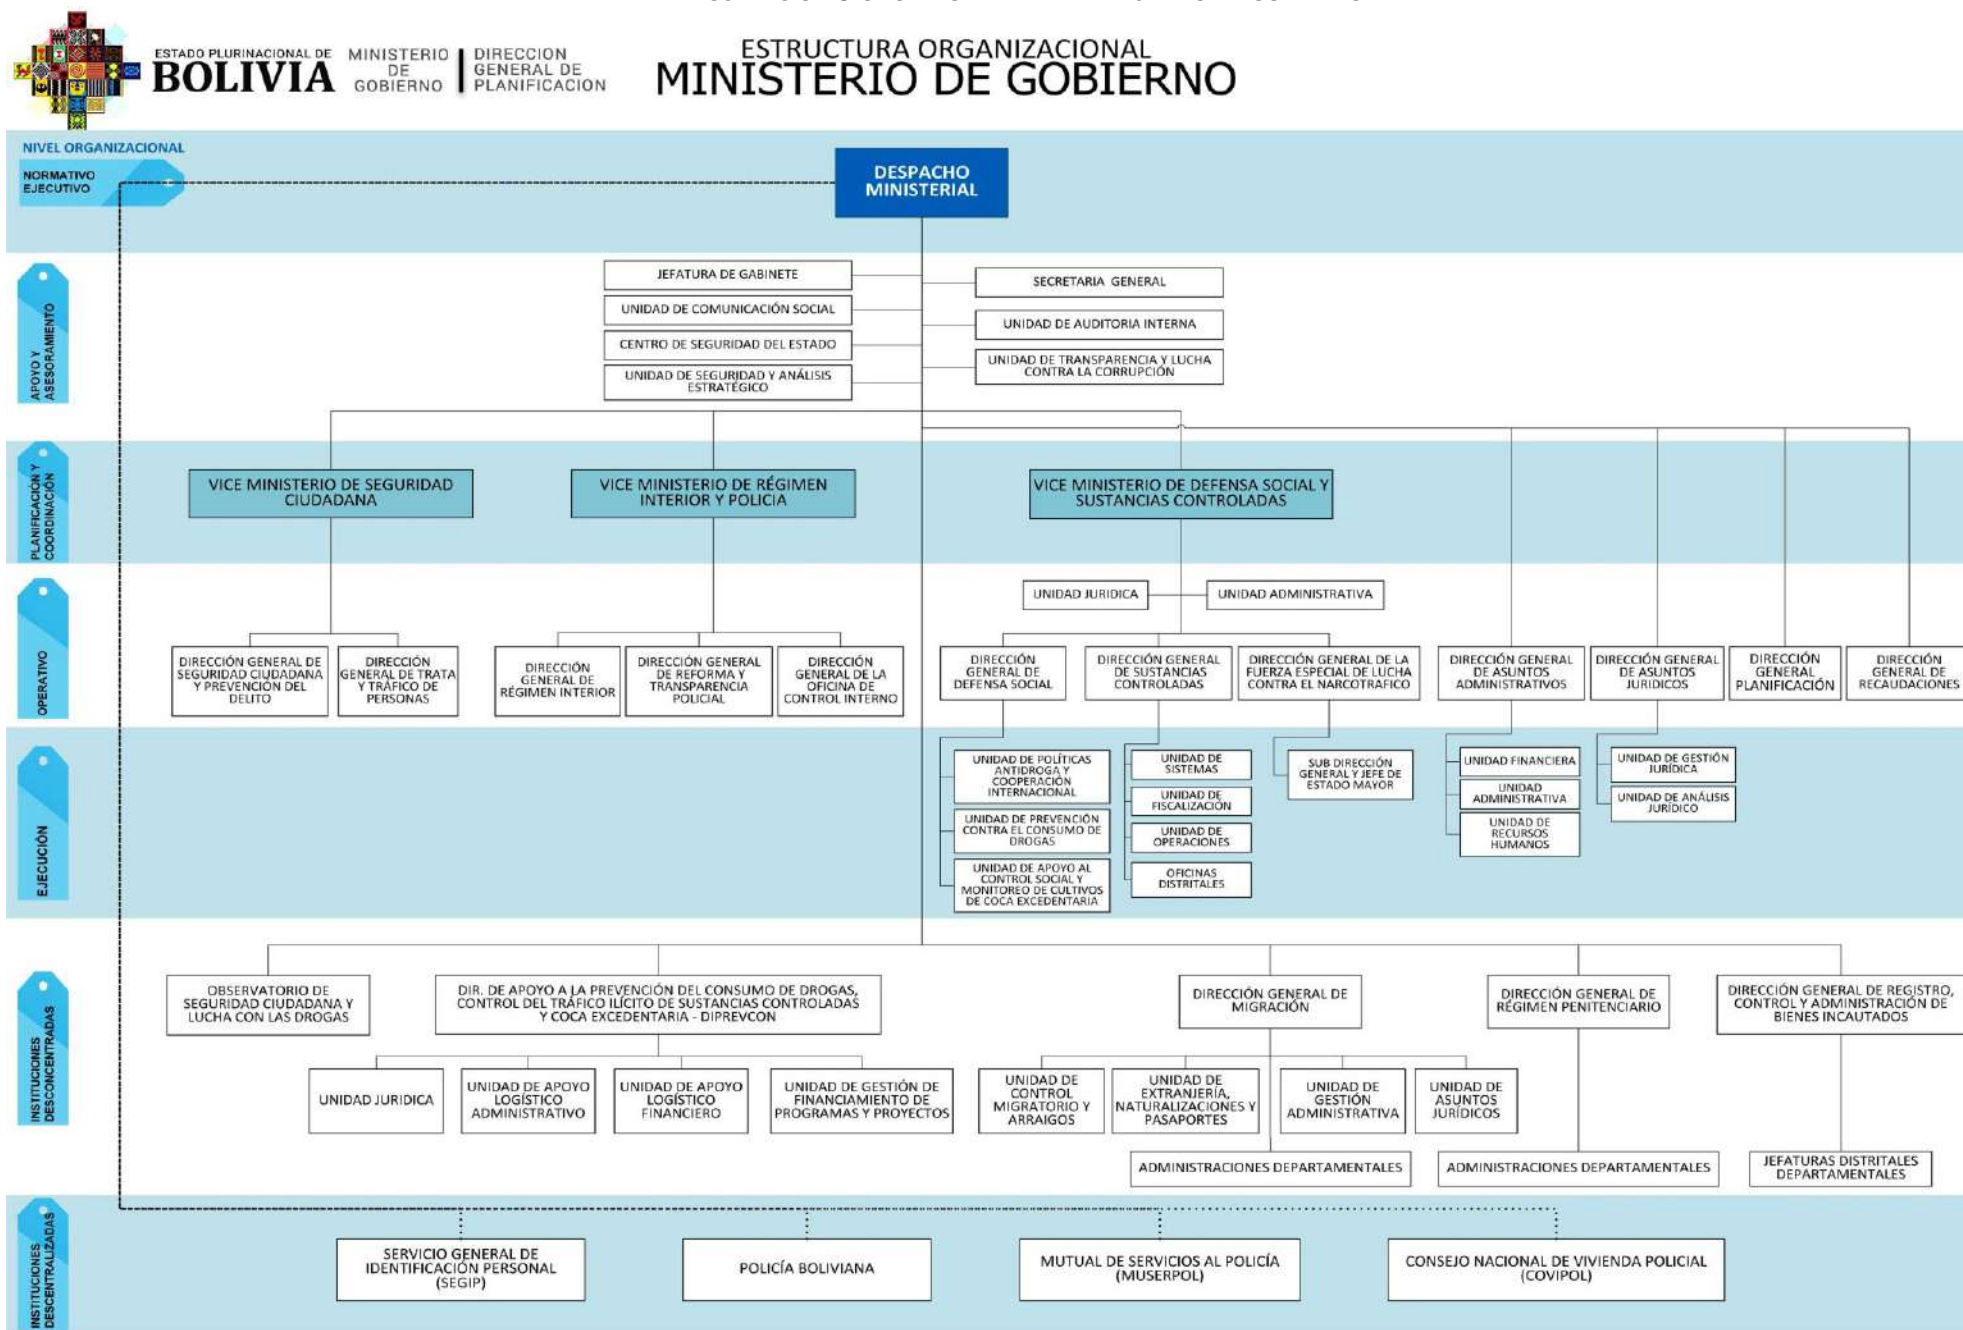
ESTADO PLURINACIONAL DE BOLIVIA MINISTERIO DE GOBIERNO | DIRECCION GENERAL DE PLANIFICACION

ESTRUCTURA ORGANIZACIONAL
MINISTERIO DE GOBIERNO

NIVEL ORGANIZACIONAL

NORMATIVO EJECUTIVO

DESPACHO MINISTERIAL

APOYO Y ASESORAMIENTO

JEFATURA DE GABINETE
UNIDAD DE COMUNICACIÓN SOCIAL
CENTRO DE SEGURIDAD DEL ESTADO
UNIDAD DE SEGURIDAD Y ANÁLISIS ESTRATÉGICO
SECRETARIA GENERAL
UNIDAD DE AUDITORIA INTERNA
UNIDAD DE TRANSPARENCIA Y LUCHA CONTRA LA CORRUPCIÓN

PLANIFICACIÓN Y COORDINACIÓN

VICE MINISTERIO DE SEGURIDAD CIUDADANA
VICE MINISTERIO DE RÉGIMEN INTERIOR Y POLICIA
VICE MINISTERIO DE DEFENSA SOCIAL Y SUSTANCIAS CONTROLADAS

OPERATIVO

UNIDAD JURIDICA
UNIDAD ADMINISTRATIVA
DIRECCIÓN GENERAL DE SEGURIDAD CIUDADANA Y PREVENCIÓN DEL DELITO
DIRECCIÓN GENERAL DE TRATA Y TRÁFICO DE PERSONAS
DIRECCIÓN GENERAL DE RÉGIMEN INTERIOR
DIRECCIÓN GENERAL DE REFORMA Y TRANSPARENCIA POLICIAL
DIRECCIÓN GENERAL DE LA OFICINA DE CONTROL INTERNO
DIRECCIÓN GENERAL DE DEFENSA SOCIAL
DIRECCIÓN GENERAL DE SUSTANCIAS CONTROLADAS
DIRECCIÓN GENERAL DE LA FUERZA ESPECIAL DE LUCHA CONTRA EL NARCOTRAFICO
DIRECCIÓN GENERAL DE ASUNTOS ADMINISTRATIVOS
DIRECCIÓN GENERAL DE ASUNTOS JURIDICOS
DIRECCIÓN GENERAL PLANIFICACIÓN
DIRECCIÓN GENERAL DE RECAUDACIONES

EJECUCIÓN

UNIDAD DE POLÍTICAS ANTIDROGA Y COOPERACIÓN INTERNACIONAL
UNIDAD DE PREVENCIÓN CONTRA EL CONSUMO DE DROGAS
UNIDAD DE APOYO AL CONTROL SOCIAL Y MONITOREO DE CULTIVOS DE COCA EXCEDENTARIA
UNIDAD DE SISTEMAS
UNIDAD DE FISCALIZACIÓN
UNIDAD DE OPERACIONES
OFICINAS DISTRITALES
SUB DIRECCIÓN GENERAL Y JEFE DE ESTADO MAYOR
UNIDAD FINANCIERA
UNIDAD ADMINISTRATIVA
UNIDAD DE RECURSOS HUMANOS
UNIDAD DE GESTIÓN JURÍDICA
UNIDAD DE ANÁLISIS JURÍDICO

INSTITUCIONES DESCONCENTRADAS

OBSERVATORIO DE SEGURIDAD CIUDADANA Y LUCHA CON LAS DROGAS
DIR. DE APOYO A LA PREVENCIÓN DEL CONSUMO DE DROGAS, CONTROL DEL TRÁFICO ILÍCITO DE SUSTANCIAS CONTROLADAS Y COCA EXCEDENTARIA - DIPREVCON
DIRECCIÓN GENERAL DE MIGRACIÓN
DIRECCIÓN GENERAL DE RÉGIMEN PENITENCIARIO
DIRECCIÓN GENERAL DE REGISTRO, CONTROL Y ADMINISTRACIÓN DE BIENES INCAUTADOS
UNIDAD JURIDICA
UNIDAD DE APOYO LOGÍSTICO ADMINISTRATIVO
UNIDAD DE APOYO LOGÍSTICO FINANCIERO
UNIDAD DE GESTIÓN DE FINANCIAMIENTO DE PROGRAMAS Y PROYECTOS
UNIDAD DE CONTROL MIGRATORIO Y ARRAIGOS
UNIDAD DE EXTRANJERÍA, NATURALIZACIONES Y PASAPORTES
UNIDAD DE GESTIÓN ADMINISTRATIVA
UNIDAD DE ASUNTOS JURÍDICOS
ADMINISTRACIONES DEPARTAMENTALES
ADMINISTRACIONES DEPARTAMENTALES
JEFATURAS DISTRITALES DEPARTAMENTALES

INSTITUCIONES DESCENTRALIZADAS

SERVICIO GENERAL DE IDENTIFICACIÓN PERSONAL (SEGIP)
POLICÍA BOLIVIANA
MUTUAL DE SERVICIOS AL POLICÍA (MUSERPOL)
CONSEJO NACIONAL DE VIVIENDA POLICIAL (COVIPOL)